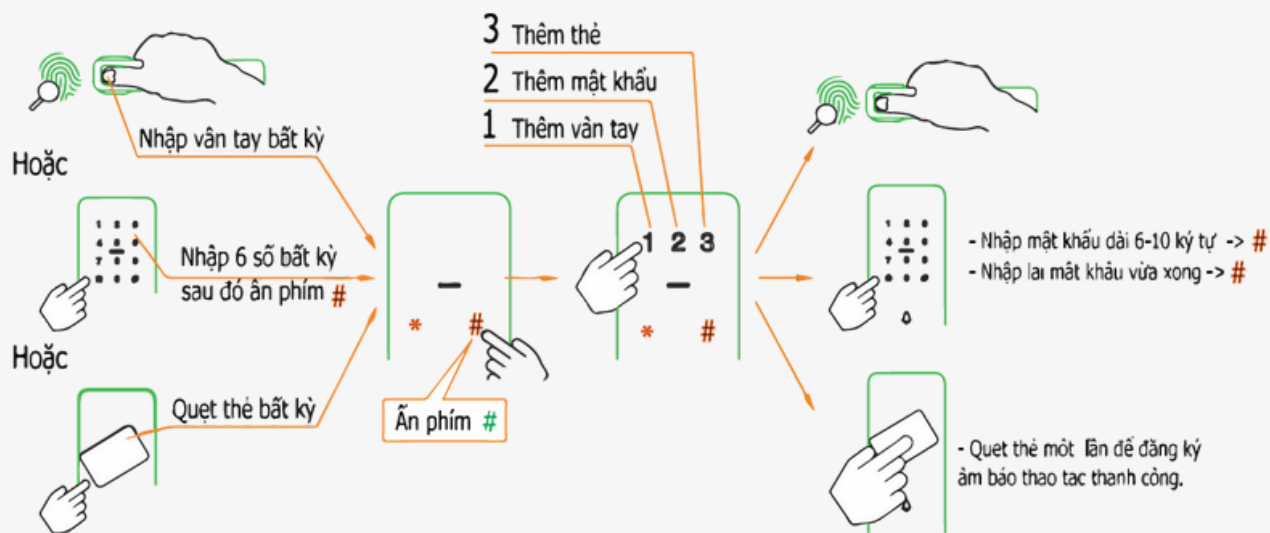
3 Thêm thẻ

2 Thêm mật khẩu

1 Thêm vân tay

Nhập vân tay bất kỳ

Hoặc

Nhập 6 số bất kỳ sau đó ấn phím #

Hoặc

Quẹt thẻ bất kỳ

Ấn phím #

\* #

1 2 3

\* #

- Nhập mật khẩu dài 6-10 ký tự -> #
- Nhập lại mật khẩu vừa xong -> #

- Quẹt thẻ một lần để đăng ký âm báo thao tac thanh công.